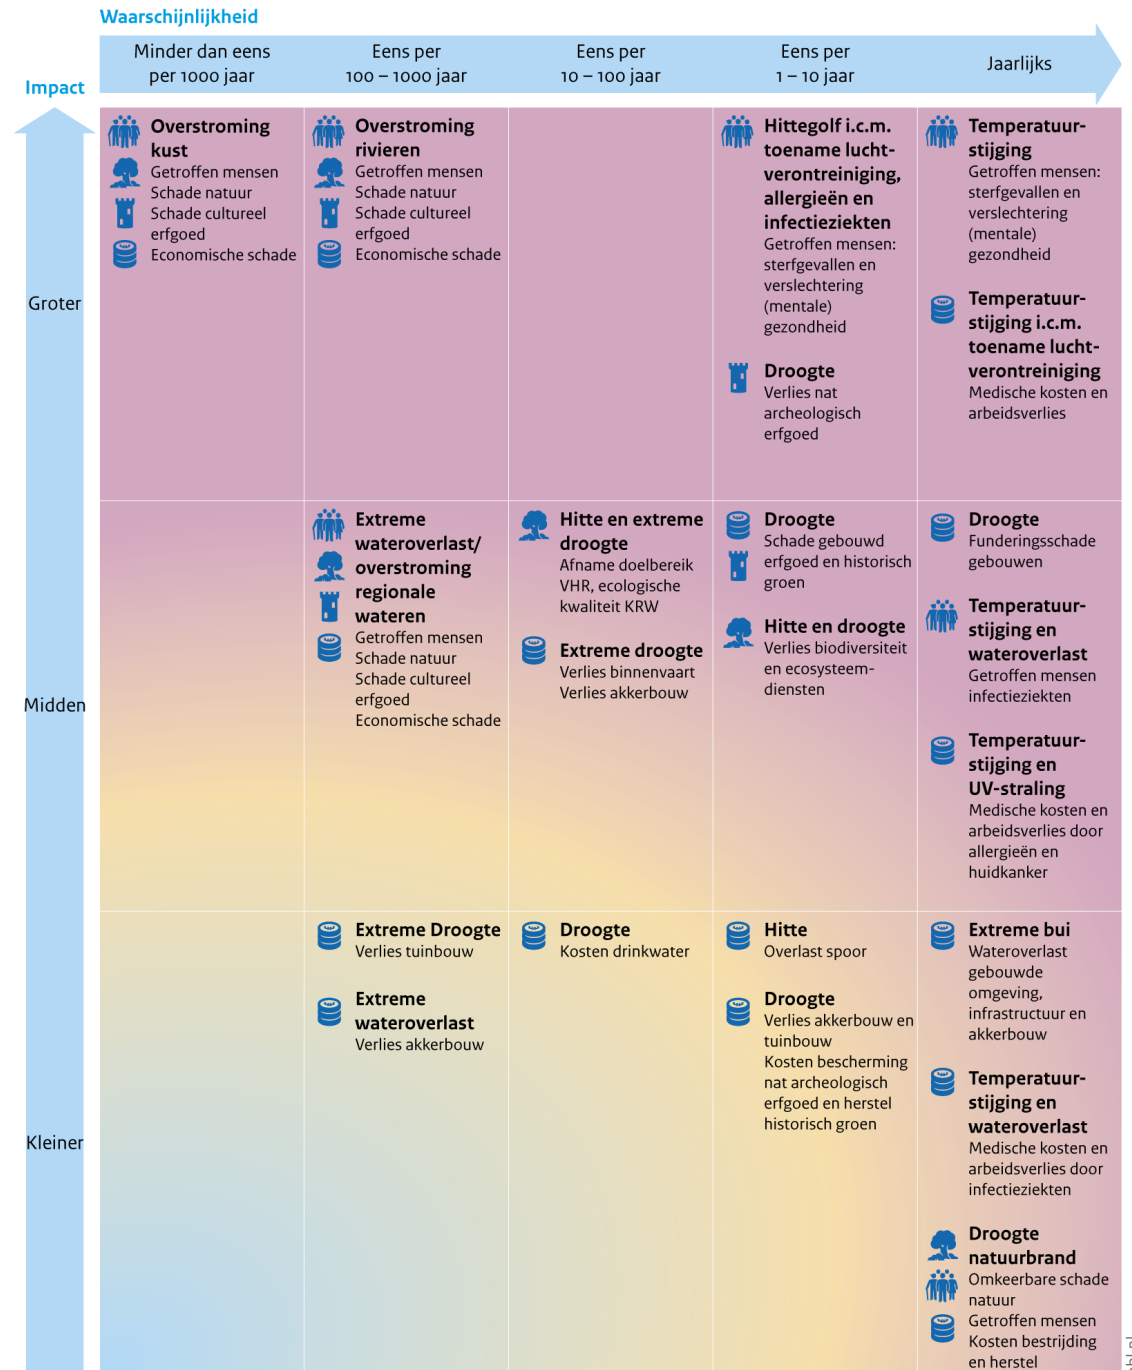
Waarschijnlijkheid

Impact

| | Minder dan eens per 1000 jaar | Eens per 100 – 1000 jaar | Eens per 10 – 100 jaar | Eens per 1 – 10 jaar | Jaarlijks |
|---|---|---|---|---|---|
| Groter | **Overstroming kust** Getroffen mensen Schade natuur Schade cultureel erfgoed Economische schade | **Overstroming rivieren** Getroffen mensen Schade natuur Schade cultureel erfgoed Economische schade | | **Hittegolf i.c.m. toename luchtverontreiniging, allergieën en infectieziekten** Getroffen mensen: sterfgevallen en verslechtering (mentale) gezondheid **Droogte** Verlies nat archeologisch erfgoed | **Temperatuurstijging** Getroffen mensen: sterfgevallen en verslechtering (mentale) gezondheid **Temperatuurstijging i.c.m. toename luchtverontreiniging** Medische kosten en arbeidsverlies |
| Midden | | **Extreme wateroverlast/ overstroming regionale wateren** Getroffen mensen Schade natuur Schade cultureel erfgoed Economische schade | **Hitte en extreme droogte** Afname doelbereik VHR, ecologische kwaliteit KRW **Extreme droogte** Verlies binnenvaart Verlies akkerbouw | **Droogte** Schade gebouwd erfgoed en historisch groen **Hitte en droogte** Verlies biodiversiteit en ecosysteemdiensten | **Droogte** Funderingsschade gebouwen **Temperatuurstijging en wateroverlast** Getroffen mensen infectieziekten **Temperatuurstijging en UV-straling** Medische kosten en arbeidsverlies door allergieën en huidkanker |
| Kleiner | | **Extreme Droogte** Verlies tuinbouw **Extreme wateroverlast** Verlies akkerbouw | **Droogte** Kosten drinkwater | **Hitte** Overlast spoor **Droogte** Verlies akkerbouw en tuinbouw Kosten bescherming nat archeologisch erfgoed en herstel historisch groen | **Extreme bui** Wateroverlast gebouwde omgeving, infrastructuur en akkerbouw **Temperatuurstijging en wateroverlast** Medische kosten en arbeidsverlies door infectieziekten **Droogte natuurbrand** Omkeerbare schade natuur Getroffen mensen Kosten bestrijding en herstel |